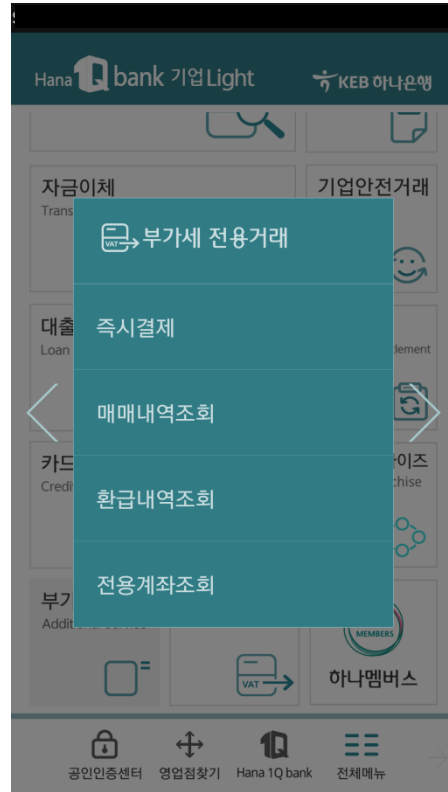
Hana 1Q bank 기업Light

KEB 하나은행

자금이체
Trans

기업안전거래

VAT 부가세 전용거래

대출
Loan

즉시결제

ement

매매내역조회

카드
Credi

환급내역조회

이즈
chise

전용계좌조회

부가
Addi

MEMBERS

VAT

하나멤버스

공인인증센터 영업점찾기 Hana 1Q bank 전체메뉴